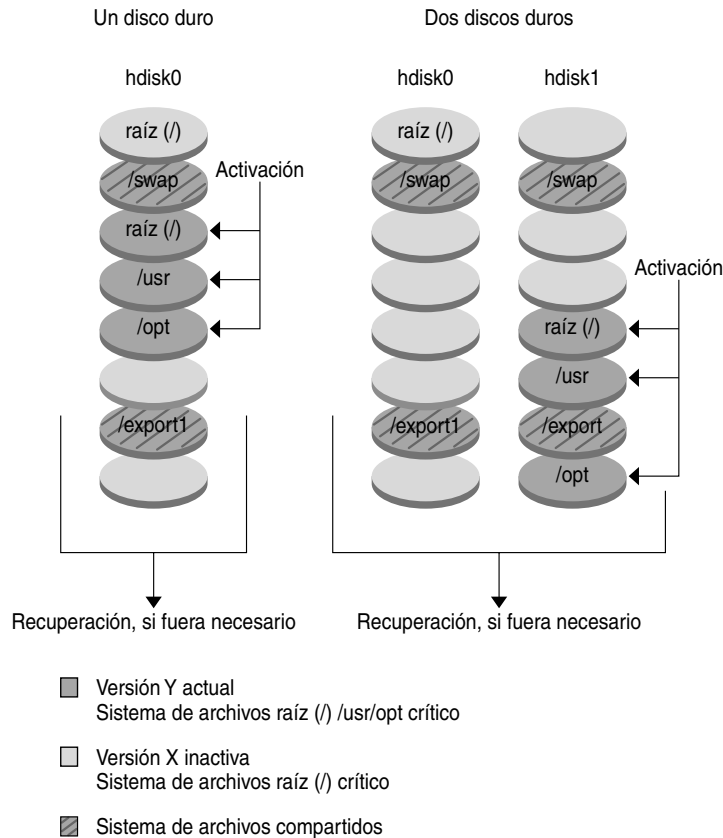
Un disco duro

hdisk0

raíz (/)

/swap

Activación

raíz (/)

/usr

/opt

/export1

Recuperación, si fuera necesario

Dos discos duros

hdisk0

raíz (/)

/swap

/export1

hdisk1

/swap

Activación

raíz (/)

/usr

/export

/opt

Recuperación, si fuera necesario

Versión Y actual
Sistema de archivos raíz (/) /usr/opt crítico

Versión X inactiva
Sistema de archivos raíz (/) crítico

Sistema de archivos compartidos